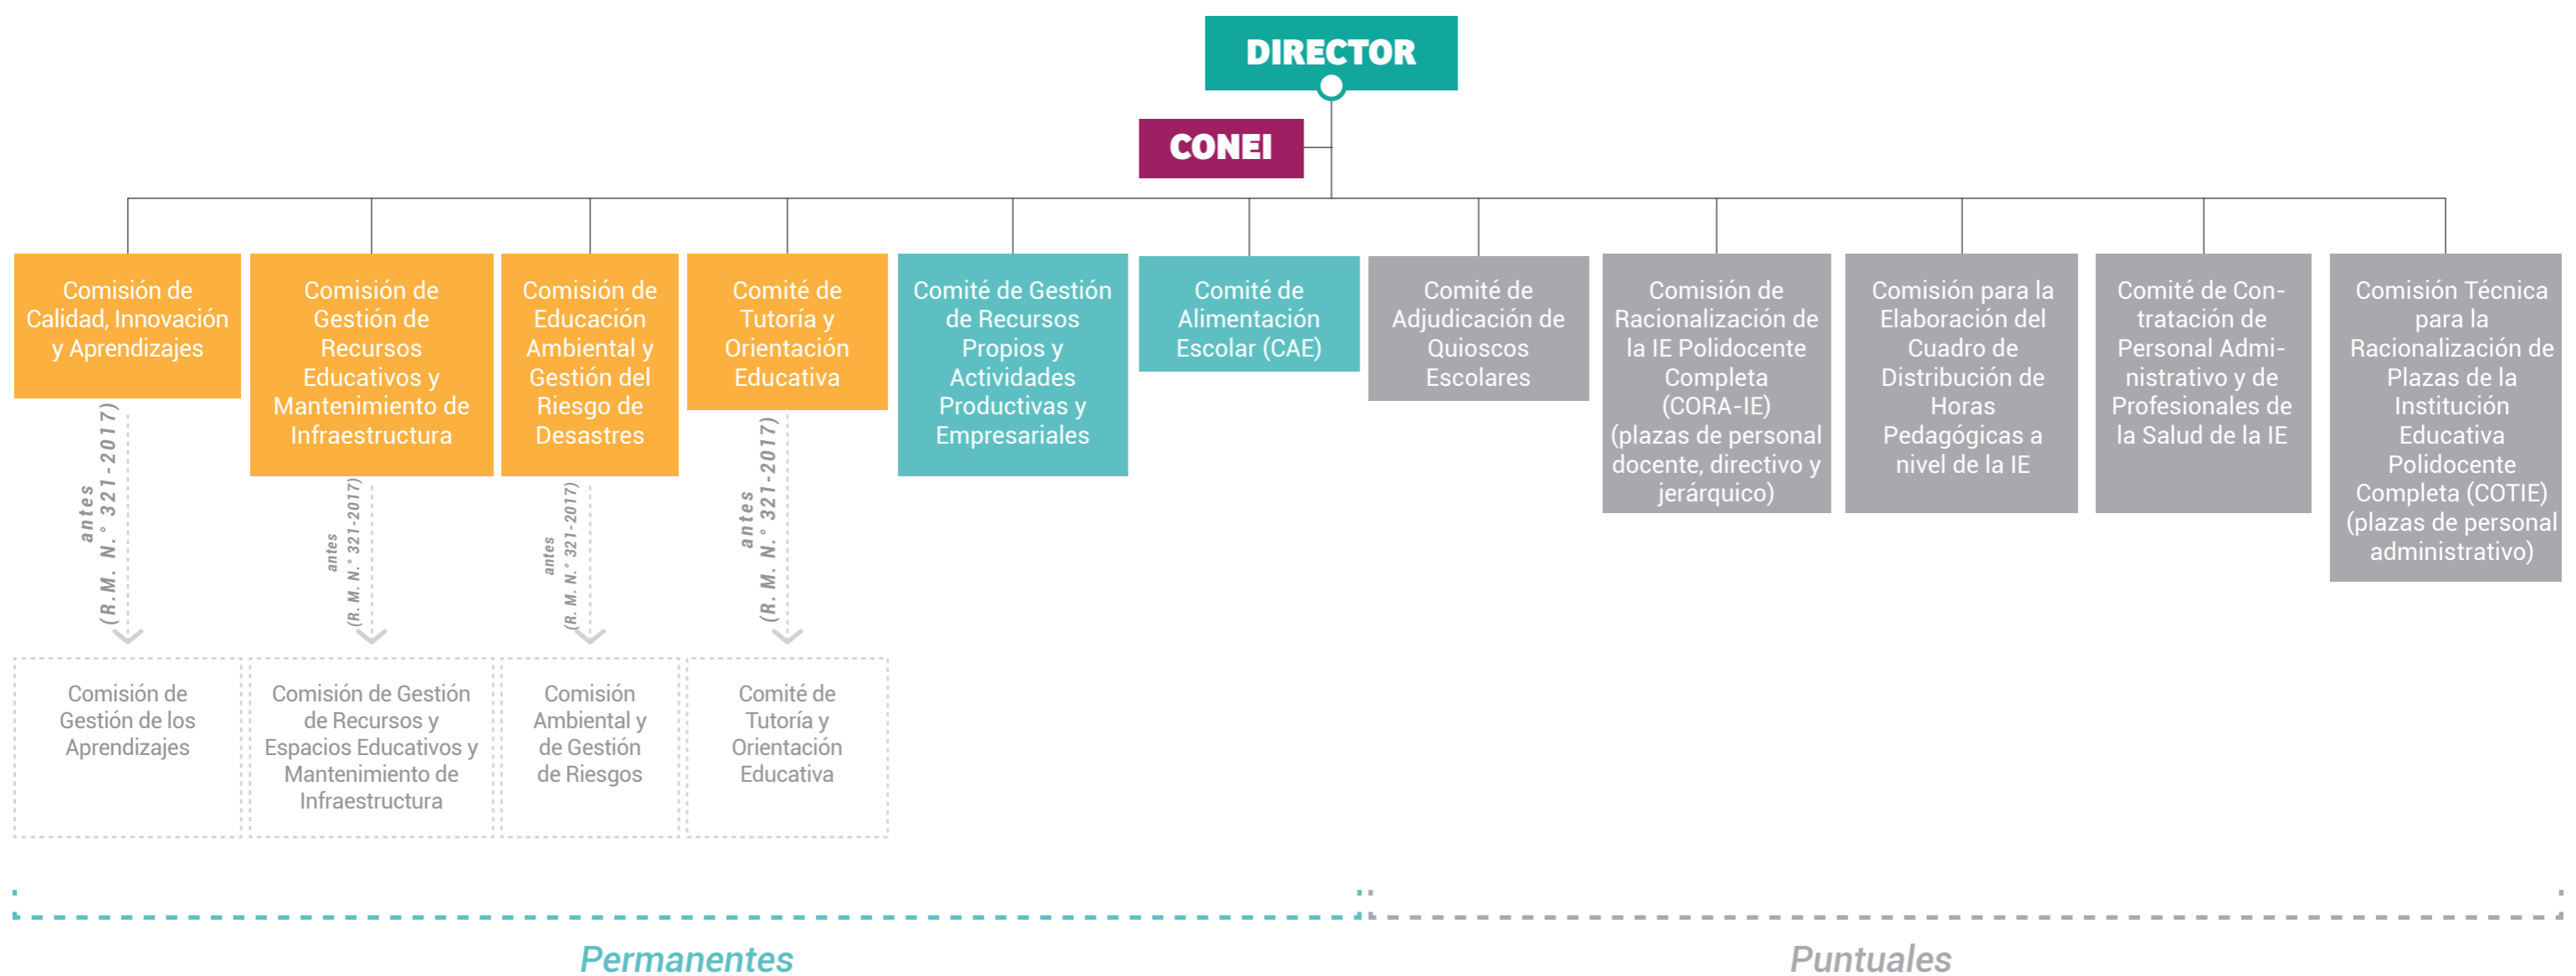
DIRECTOR

CONEI

Comisión de Calidad, Innovación y Aprendizajes

Comisión de Gestión de Recursos Educativos y Mantenimiento de Infraestructura

Comisión de Educación Ambiental y Gestión del Riesgo de Desastres

Comité de Tutoría y Orientación Educativa

Comité de Gestión de Recursos Propios y Actividades Productivas y Empresariales

Comité de Alimentación Escolar (CAE)

Comité de Adjudicación de Quioscos Escolares

Comisión de Racionalización de la IE Polidocente Completa (CORA-IE) (plazas de personal docente, directivo y jerárquico)

Comisión para la Elaboración del Cuadro de Distribución de Horas Pedagógicas a nivel de la IE

Comité de Contratación de Personal Administrativo y de Profesionales de la Salud de la IE

Comisión Técnica para la Racionalización de Plazas de la Institución Educativa Polidocente Completa (COTIE) (plazas de personal administrativo)

antes (R.M. N.° 321-2017)

antes (R. M. N.° 321-2017)

antes (R. M. N.° 321-2017)

antes (R. M. N.° 321-2017)

Comisión de Gestión de los Aprendizajes

Comisión de Gestión de Recursos y Espacios Educativos y Mantenimiento de Infraestructura

Comisión Ambiental y de Gestión de Riesgos

Comité de Tutoría y Orientación Educativa

Permanentes

Puntuales